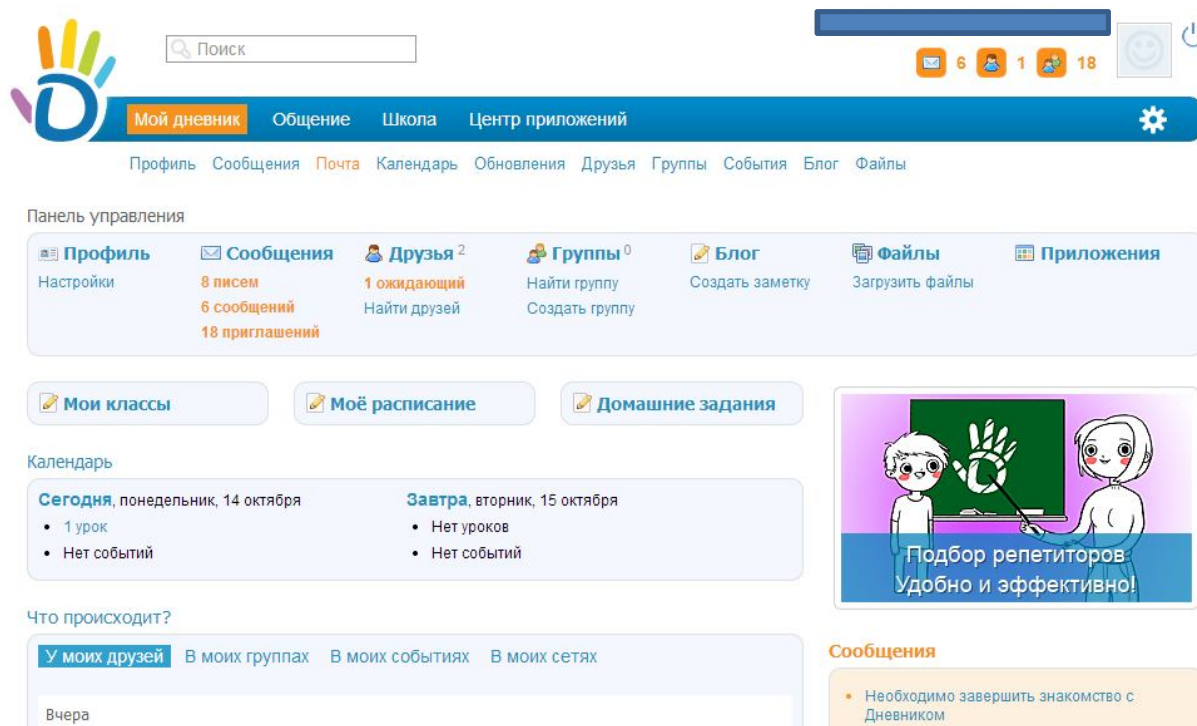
Поиск

6 1 18

Мой дневник Общение Школа Центр приложений

Профиль Сообщения Почта Календарь Обновления Друзья Группы События Блог Файлы

Панель управления

Профиль
Настройки

Сообщения
8 писем
6 сообщений
18 приглашений

Друзья 2
1 ожидающий
Найти друзей

Группы 0
Найти группу
Создать группу

Блог
Создать заметку

Файлы
Загрузить файлы

Приложения

Мои классы

Моё расписание

Домашние задания

Календарь

Сегодня, понедельник, 14 октября
- 1 урок
- Нет событий

Завтра, вторник, 15 октября
- Нет уроков
- Нет событий

Подбор репетиторов
Удобно и эффективно!

Что происходит?

У моих друзей В моих группах В моих событиях В моих сетях

Вчера

Сообщения

- Необходимо завершить знакомство с Дневником